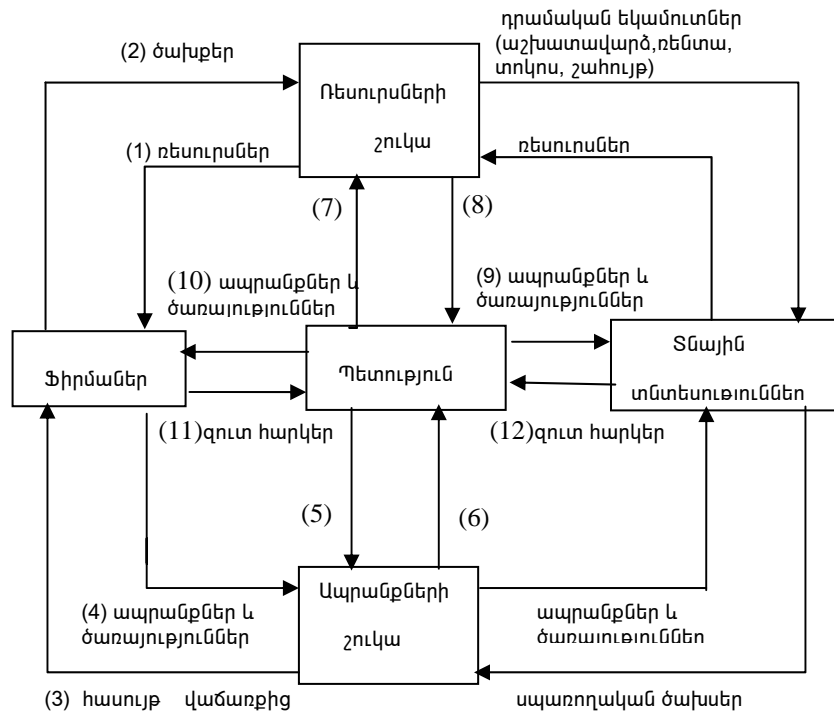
դրամական եկամուտներ (աշխատավարձ,ռենտա, տոկոս, շահույթ)

(2) ծախքեր

Ռեսուրսների շուկա

(1) ռեսուրսներ

ռեսուրսներ

(7)

(8)

(10) ապրանքներ և ծառայություններ

(9) ապրանքներ և ծառայություններ

Ֆիրմաներ

Պետություն

Տնային տնտեսություններ

(11)զուտ հարկեր

(12)զուտ հարկեր

(5)

(6)

Ապրանքների շուկա

(4) ապրանքներ և ծառայություններ

ապրանքներ և ծառայություններ

(3) հասույթ վաճառքից

սպառողական ծախսեր